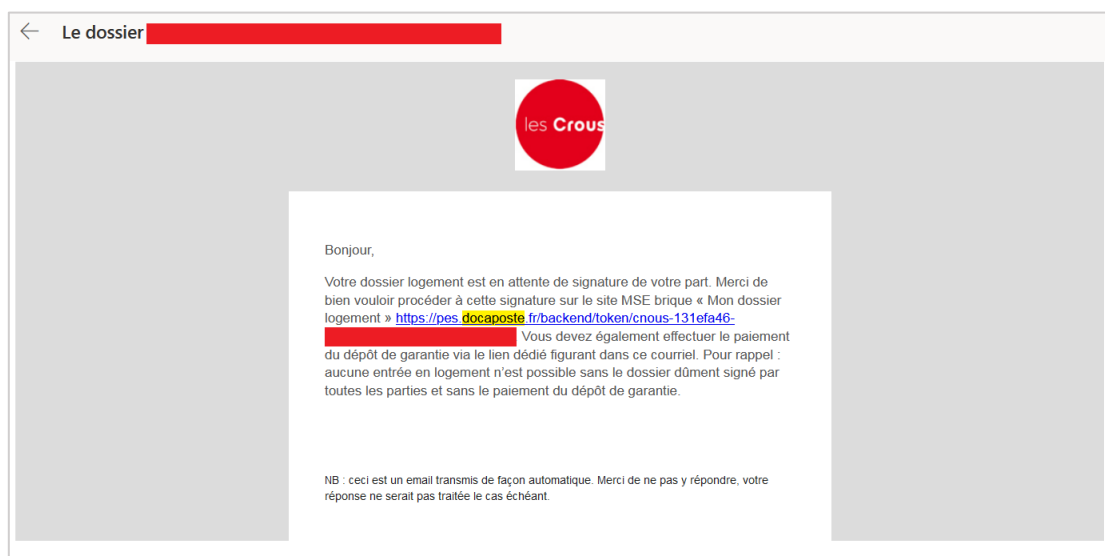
Le dossier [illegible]

les Crous

Bonjour,

Votre dossier logement est en attente de signature de votre part. Merci de bien vouloir procéder à cette signature sur le site MSE brique « Mon dossier logement » https://pes.docaposte.fr/backend/token/cnous-131efa46-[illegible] Vous devez également effectuer le paiement du dépôt de garantie via le lien dédié figurant dans ce courriel. Pour rappel : aucune entrée en logement n'est possible sans le dossier dûment signé par toutes les parties et sans le paiement du dépôt de garantie.

NB : ceci est un email transmis de façon automatique. Merci de ne pas y répondre, votre réponse ne serait pas traitée le cas échéant.